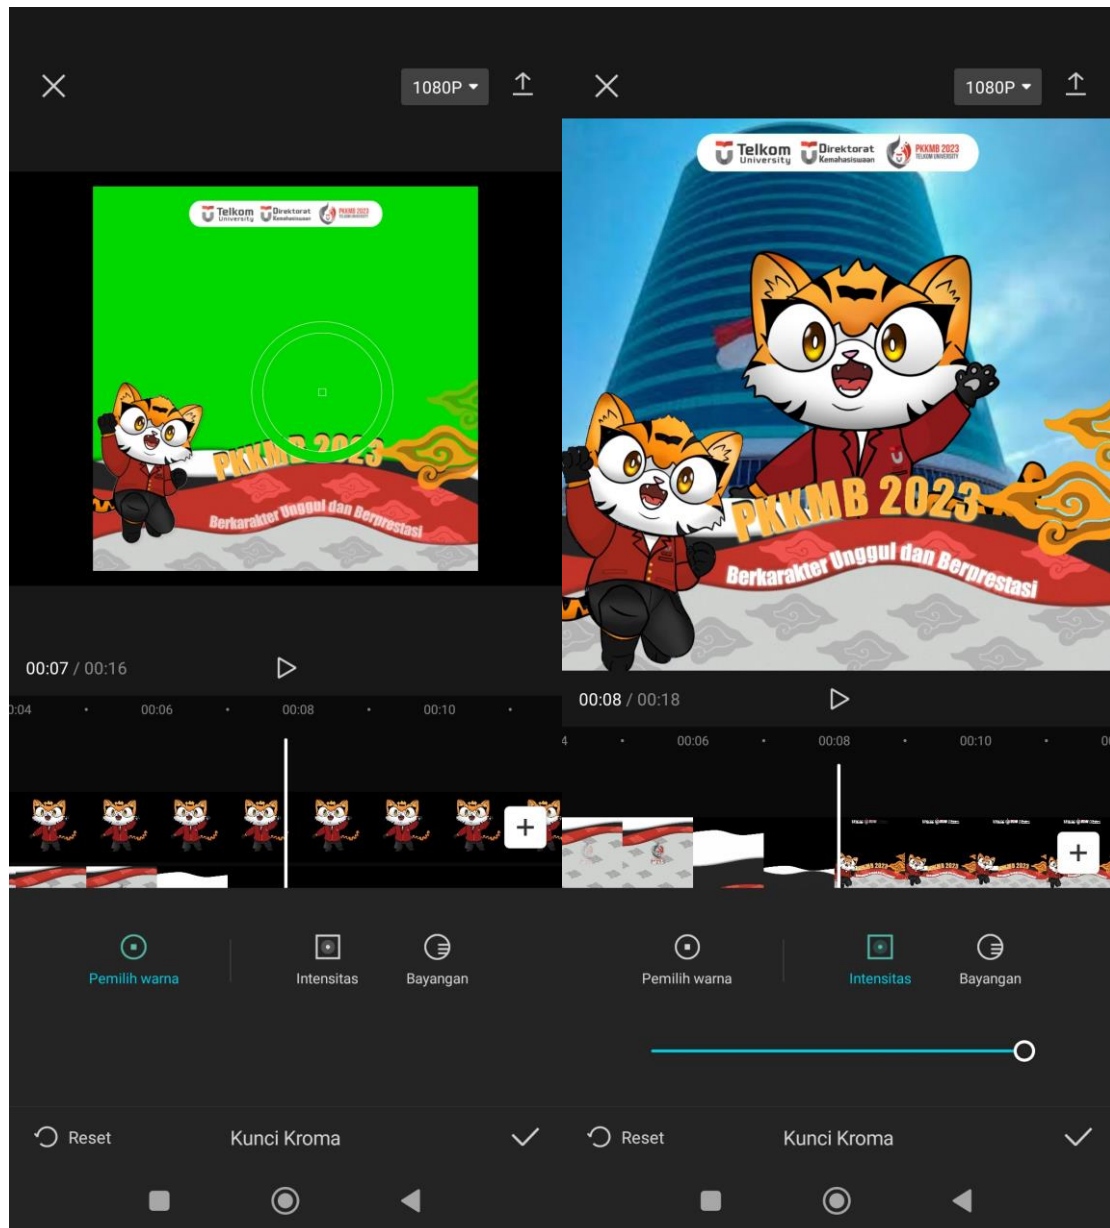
1080P

Telkom University Direktorat Kemahasiswaan PKKMB 2023 TELKOM UNIVERSITY

PKKMB 2023

Berkarakter Unggul dan Berprestasi

00:07 / 00:16

0:04 00:06 00:08 00:10

+

Pemilih warna Intensitas Bayangan

Reset Kunci Kroma

1080P

Telkom University Direktorat Kemahasiswaan PKKMB 2023 TELKOM UNIVERSITY

PKKMB 2023

Berkarakter Unggul dan Berprestasi

00:08 / 00:18

4 00:06 00:08 00:10 0

+

Pemilih warna Intensitas Bayangan

Reset Kunci Kroma